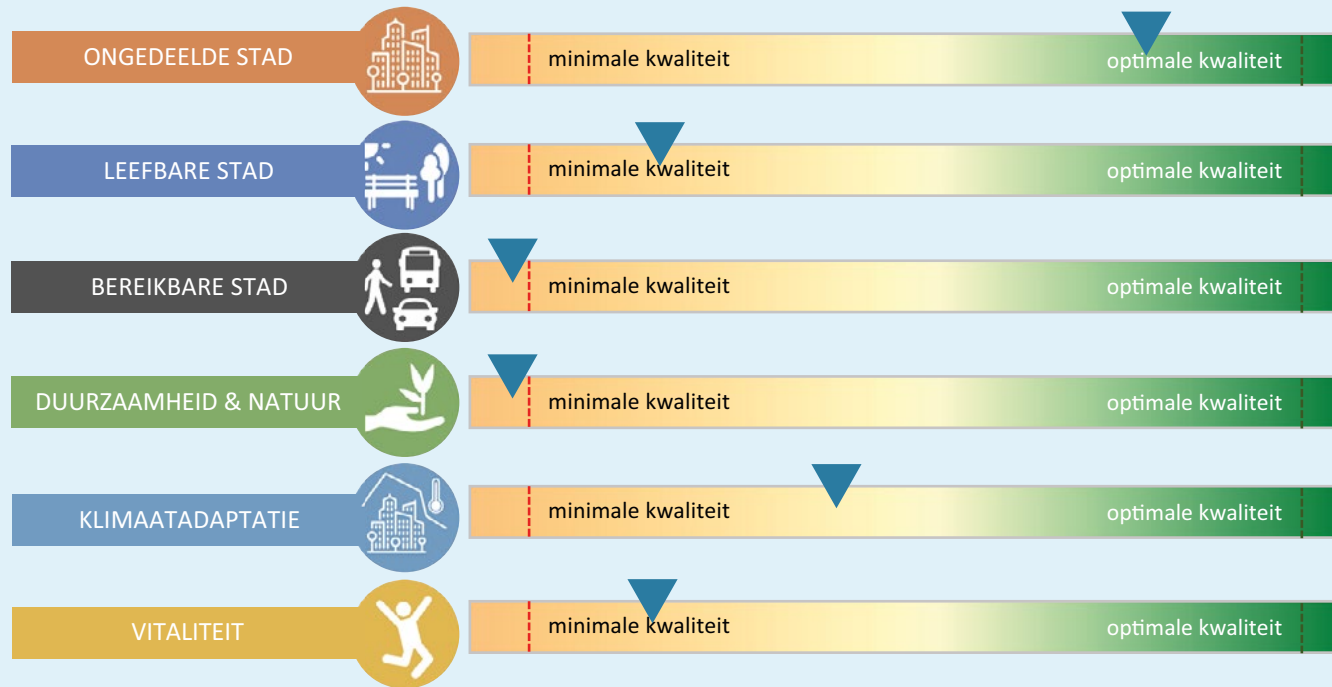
ONGEDEELDE STAD
minimale kwaliteit
optimale kwaliteit

LEEFBARE STAD
minimale kwaliteit
optimale kwaliteit

BEREIKBARE STAD
minimale kwaliteit
optimale kwaliteit

DUURZAAMHEID & NATUUR
minimale kwaliteit
optimale kwaliteit

KLIMAATADAPTATIE
minimale kwaliteit
optimale kwaliteit

VITALITEIT
minimale kwaliteit
optimale kwaliteit